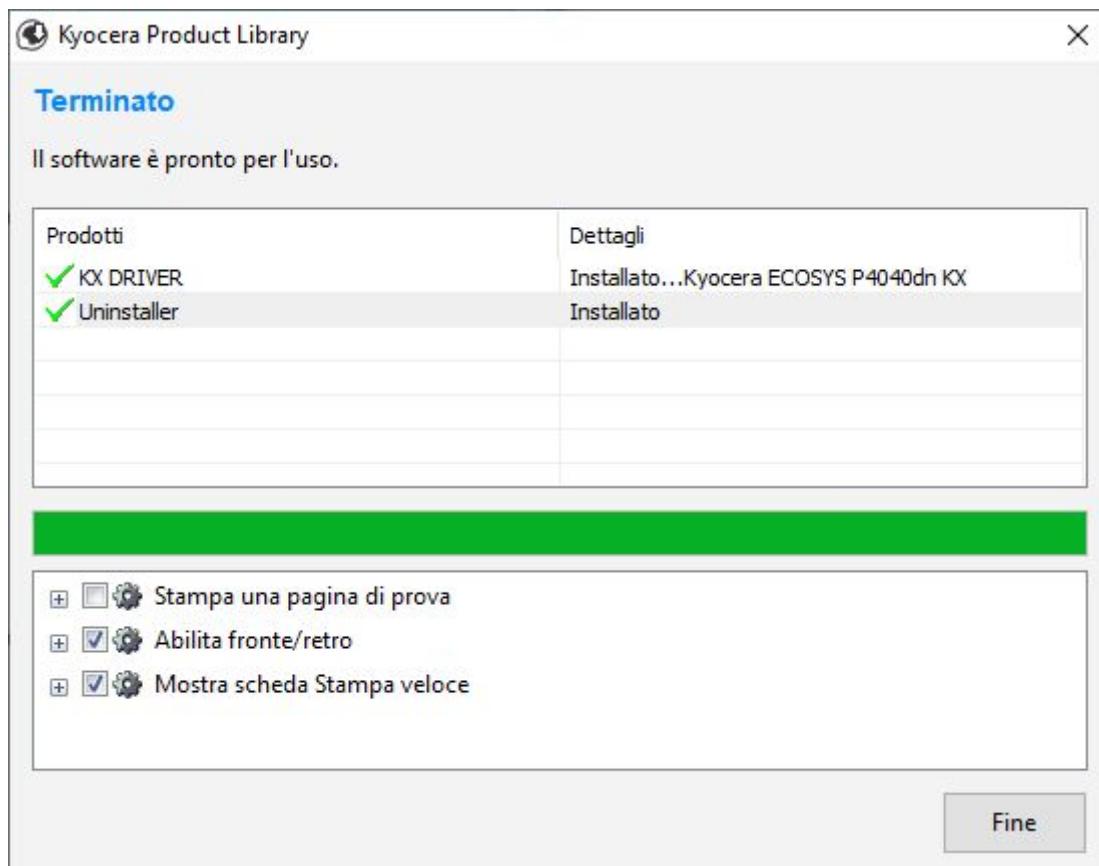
Kyocera Product Library

Terminato

Il software è pronto per l'uso.

| Prodotti | Dettagli |
|---|---|
| KX DRIVER | Installato...Kyocera ECOSYS P4040dn KX |
| Uninstaller | Installato |

Stampa una pagina di prova
Abilita fronte/retro
Mostra scheda Stampa veloce

Fine